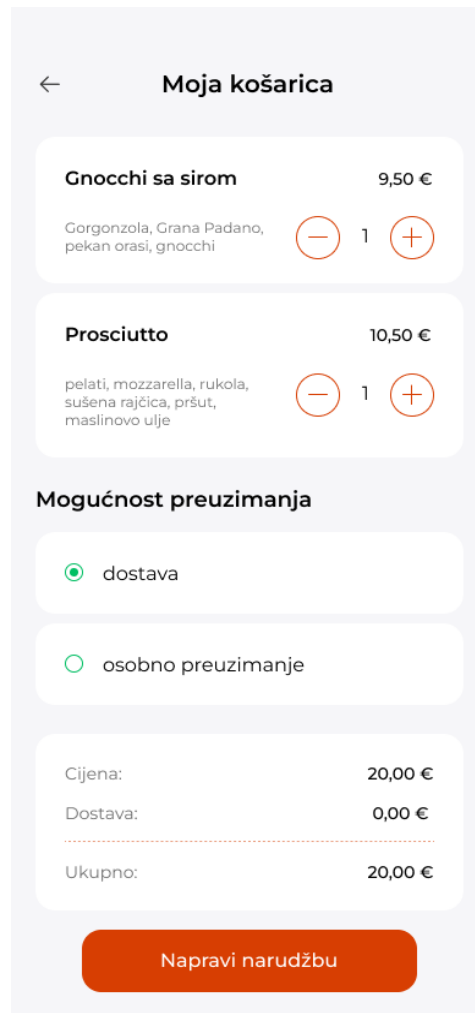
←

Moja košarica

Gnocchi sa sirom 9,50 €

Gorgonzola, Grana Padano, pekan orasi, gnocchi

− 1 +

Prosciutto 10,50 €

pelati, mozzarella, rukola, sušena rajčica, pršut, maslinovo ulje

− 1 +

Mogućnost preuzimanja

dostava

osobno preuzimanje

| | |
|---|---|
| Cijena: | 20,00 € |
| Dostava: | 0,00 € |
| Ukupno: | 20,00 € |

Napravi narudžbu